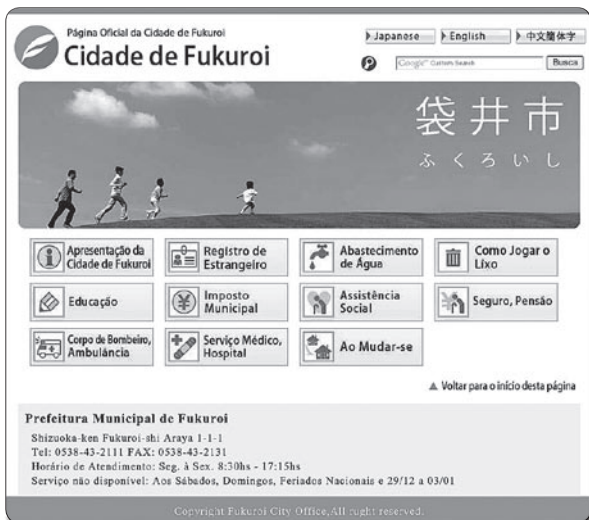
Página Oficial da Cidade de Fukuroi
Cidade de Fukuroi

Japanese English 中文簡体字
Google Custom Search Busca

袋井市
ふくろいし

Apresentação da Cidade de Fukuroi
Registro de Estrangeiro
Abastecimento de Água
Como Jogar o Lixo
Educação
Imposto Municipal
Assistência Social
Seguro, Pensão
Corpo de Bombeiro, Ambulância
Serviço Médico, Hospital
Ao Mudar-se

▲ Voltar para o início desta página

Prefeitura Municipal de Fukuroi
Shizuoka-ken Fukuroi-shi Araya 1-1-1
Tel: 0538-43-2111 FAX: 0538-43-2131
Horário de Atendimento: Seg. à Sex. 8:30hs - 17:15hs
Serviço não disponível: Aos Sábados, Domingos, Feriados Nacionais e 29/12 a 03/01

Copyright Fukuroi City Office,All right reserved.